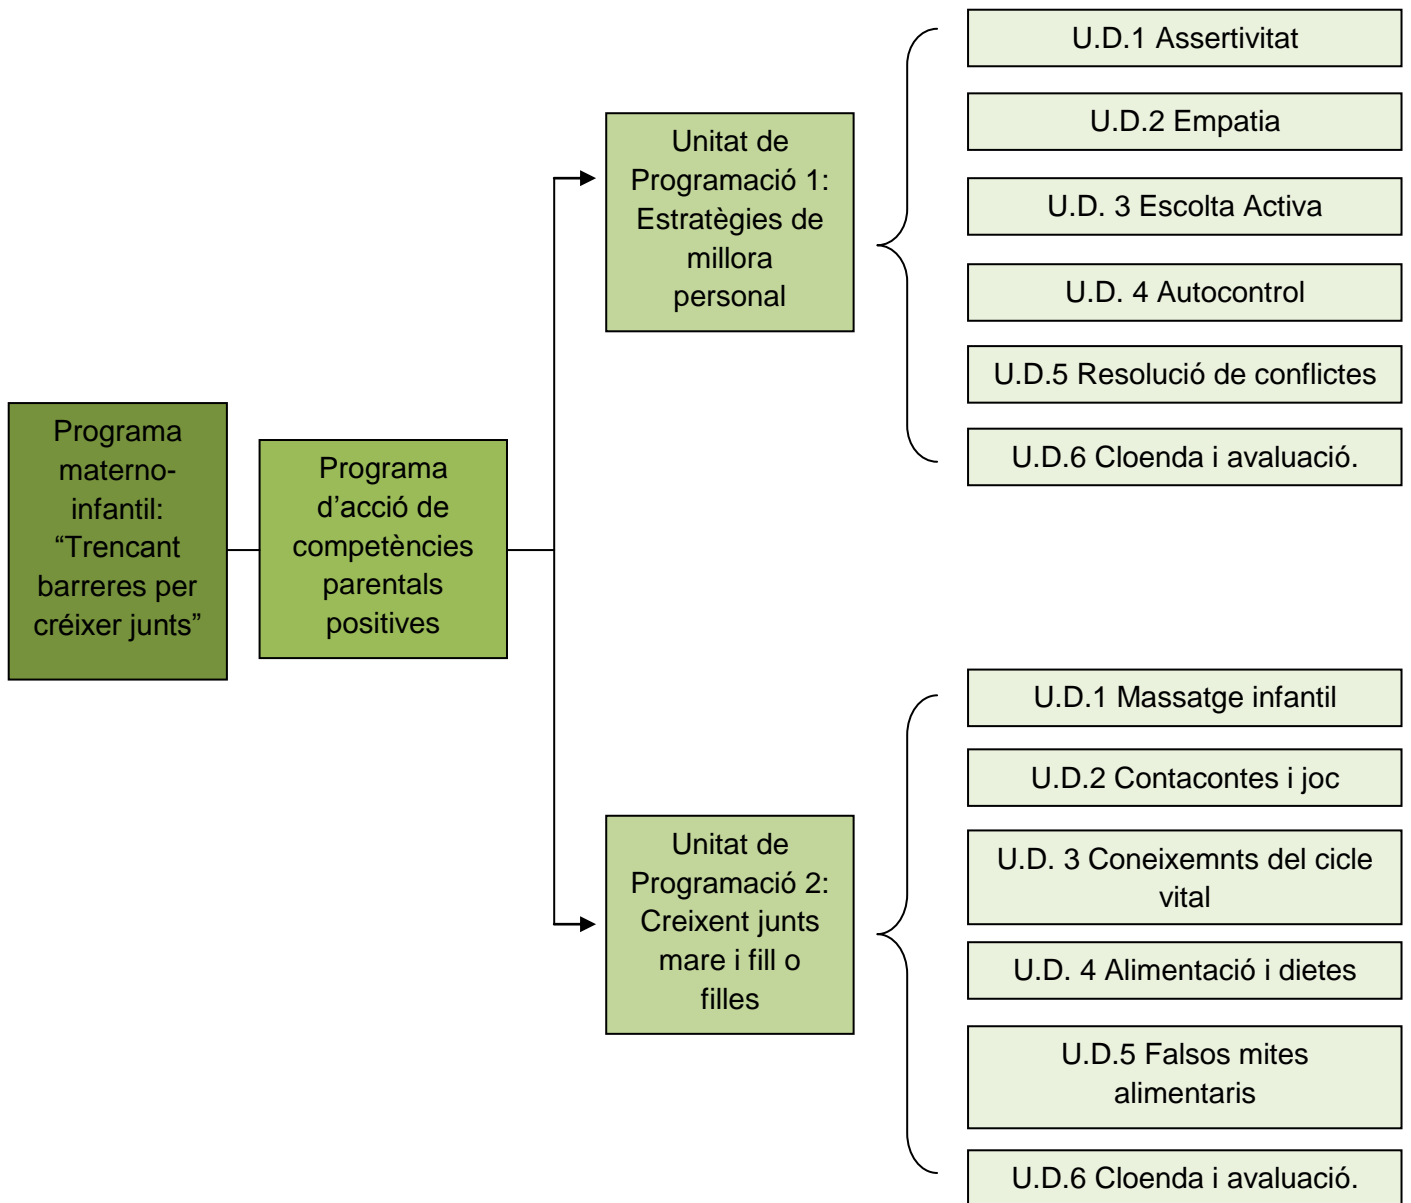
Programa materno-infantil: “Trencant barreres per créixer junts”

Programa d’acció de competències parentals positives

Unitat de Programació 1: Estratègies de millora personal

U.D.1 Assertivitat

U.D.2 Empatia

U.D. 3 Escolta Activa

U.D. 4 Autocontrol

U.D.5 Resolució de conflictes

U.D.6 Cloenda i avaluació.

Unitat de Programació 2: Creixent junts mare i fill o filles

U.D.1 Massatge infantil

U.D.2 Contacontes i joc

U.D. 3 Coneixemnts del cicle vital

U.D. 4 Alimentació i dietes

U.D.5 Falsos mites alimentaris

U.D.6 Cloenda i avaluació.